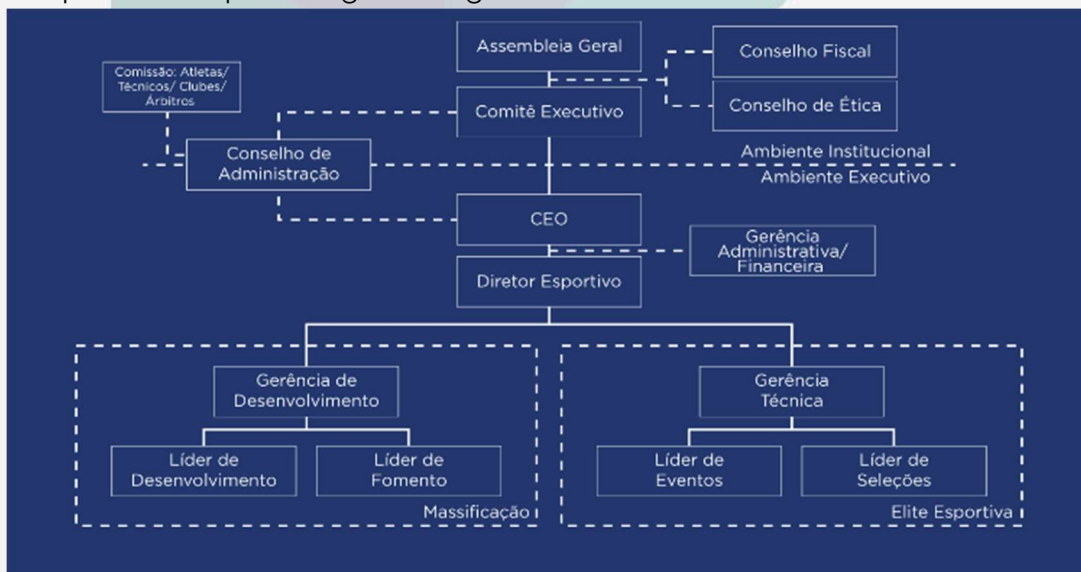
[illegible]

Assembleia Geral

Conselho Fiscal

Comissão: Atletas/ Técnicos/ Clubes/ Árbitros

Comitê Executivo

Conselho de Ética

Conselho de Administração

Ambiente Institucional

Ambiente Executivo

CEO

Gerência Administrativa/ Financeira

Diretor Esportivo

Gerência de Desenvolvimento

Líder de Desenvolvimento

Líder de Fomento

Massificação

Gerência Técnica

Líder de Eventos

Líder de Seleções

Elite Esportiva